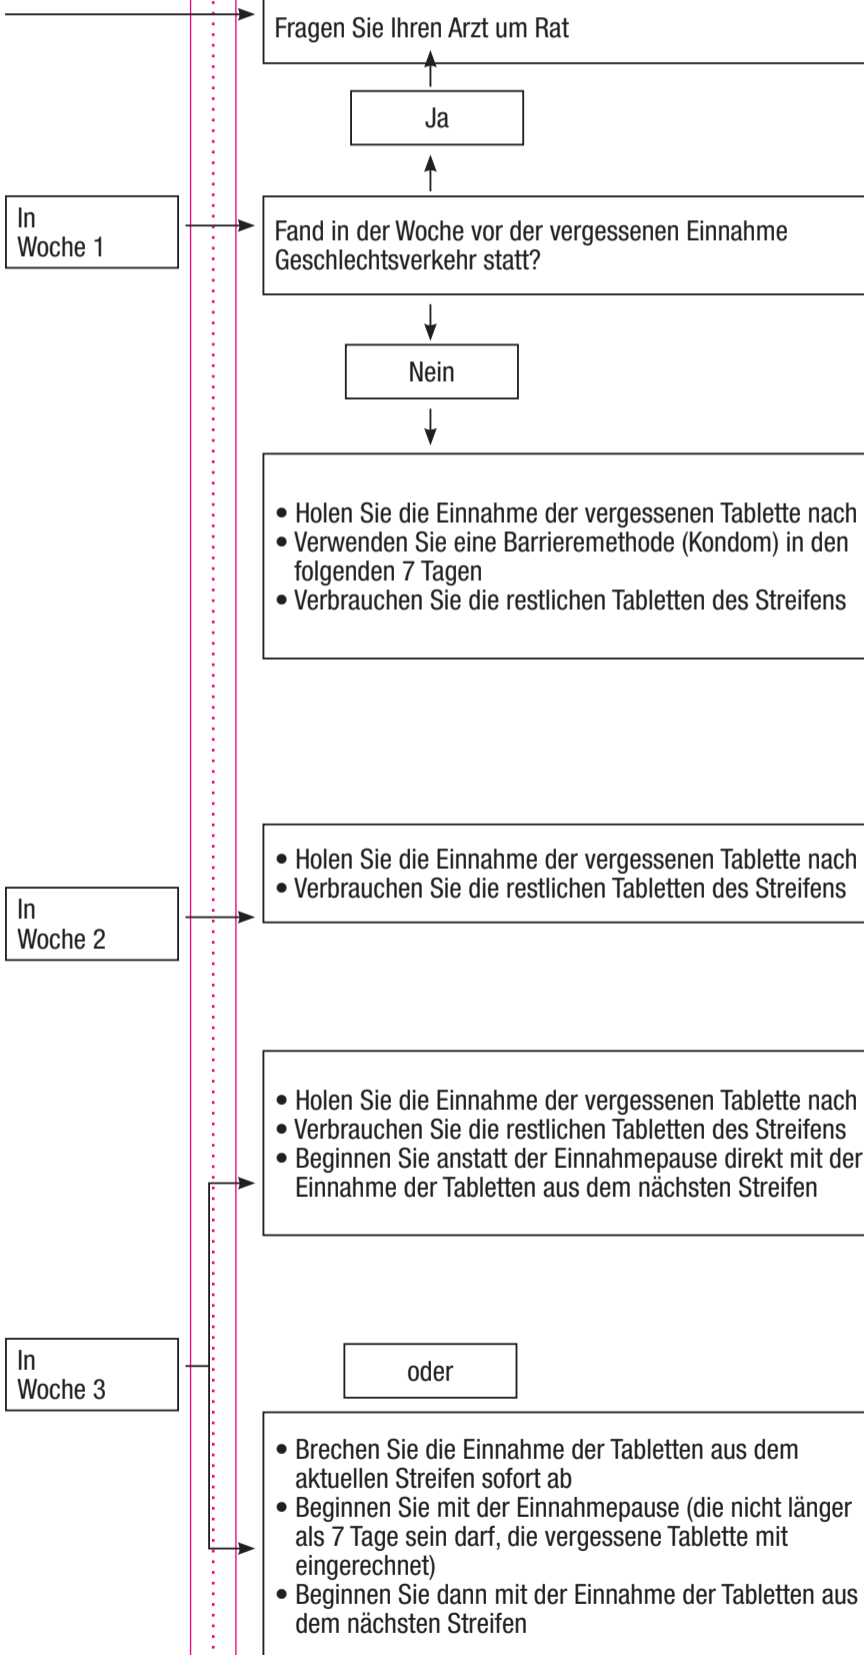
Fragen Sie Ihren Arzt um Rat

Ja

In Woche 1

Fand in der Woche vor der vergessenen Einnahme Geschlechtsverkehr statt?

Nein

• Holen Sie die Einnahme der vergessenen Tablette nach
• Verwenden Sie eine Barrieremethode (Kondom) in den folgenden 7 Tagen
• Verbrauchen Sie die restlichen Tabletten des Streifens

• Holen Sie die Einnahme der vergessenen Tablette nach
• Verbrauchen Sie die restlichen Tabletten des Streifens

In Woche 2

• Holen Sie die Einnahme der vergessenen Tablette nach
• Verbrauchen Sie die restlichen Tabletten des Streifens
• Beginnen Sie anstatt der Einnahmepause direkt mit der Einnahme der Tabletten aus dem nächsten Streifen

In Woche 3

oder

• Brechen Sie die Einnahme der Tabletten aus dem aktuellen Streifen sofort ab
• Beginnen Sie mit der Einnahmepause (die nicht länger als 7 Tage sein darf, die vergessene Tablette mit eingerechnet)
• Beginnen Sie dann mit der Einnahme der Tabletten aus dem nächsten Streifen